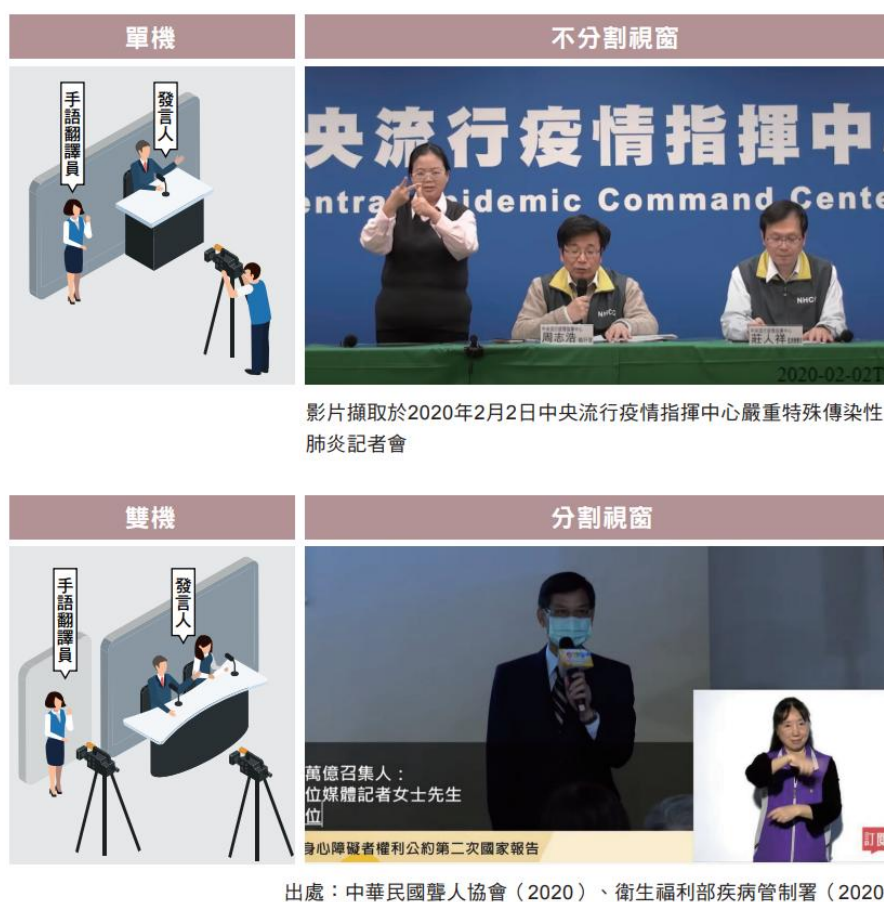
| 單機 | 不分割視窗 |
|---|---|
| 手語翻譯員 發言人 | 央流行疫情指揮中 entral Epidemic Command Cente 周志浩 莊人祥 NHCC 2020-02-02T |

影片擷取於2020年2月2日中央流行疫情指揮中心嚴重特殊傳染性肺炎記者會

| 雙機 | 分割視窗 |
|---|---|
| 手語翻譯員 發言人 | 萬億召集人： 位媒體記者女士先生 位 身心障礙者權利公約第二次國家報告 訂閱 |

出處：中華民國聾人協會（2020）、衛生福利部疾病管制署（2020